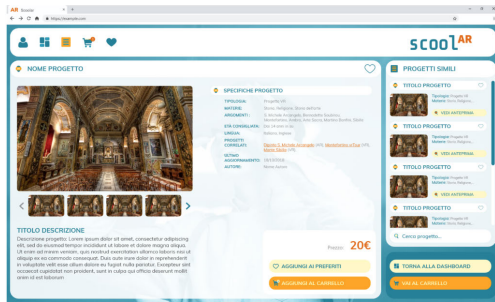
AR Scoolar
https://example.com

scoolAR

NOME PROGETTO

SPECIFICHE PROGETTO
TIPOLOGIA: Progetto VR
MATERIE: Storia, Religione, Storia dell'arte
ARGOMENTI: S. Michele Arcangelo, Benedetto Sordini, Mondovì, Atrio, Arte Sacra, Martiri Sordini, Savio
ETÀ CONSIGLIATA: Dai 14 anni in su
LINGUA: Italiano, Inglese
PROGETTI CORRELATI: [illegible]
ULTIMO AGGIORNAMENTO: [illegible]
AUTORE: Nome Autore

TITOLO DESCRIZIONE
Descrizione progetto: Lorem ipsum dolor sit amet, consectetur adipiscing elit, sed do eiusmod tempor incididunt ut labore et dolore magna aliqua. Ut enim ad minim veniam, quis nostrud exercitation ullamco laboris nisi ut aliquip ex ea commodo consequat. Duis aute irure dolor in reprehenderit in voluptate velit esse cillum dolore eu fugiat nulla pariatur. Excepteur sint occaecat cupidatat non proident, sunt in culpa qui officia deserunt mollit anim id est laborum.

Prezzo: 20€
AGGIUNGI AI PREFERITI
AGGIUNGI AL CARRELLO

PROGETTI SIMILI
TITOLO PROGETTO
Tipologia: Progetto VR
Materie: Storia, Religione
VEDI ANTEPRIMA
TITOLO PROGETTO
Tipologia: Progetto VR
Materie: Storia, Religione
VEDI ANTEPRIMA
TITOLO PROGETTO
Tipologia: Progetto VR
Materie: Storia, Religione
VEDI ANTEPRIMA
TITOLO PROGETTO
Tipologia: Progetto VR
Materie: Storia, Religione
Cerca progetto...
TORNA ALLA DASHBOARD
VAI AL CARRELLO